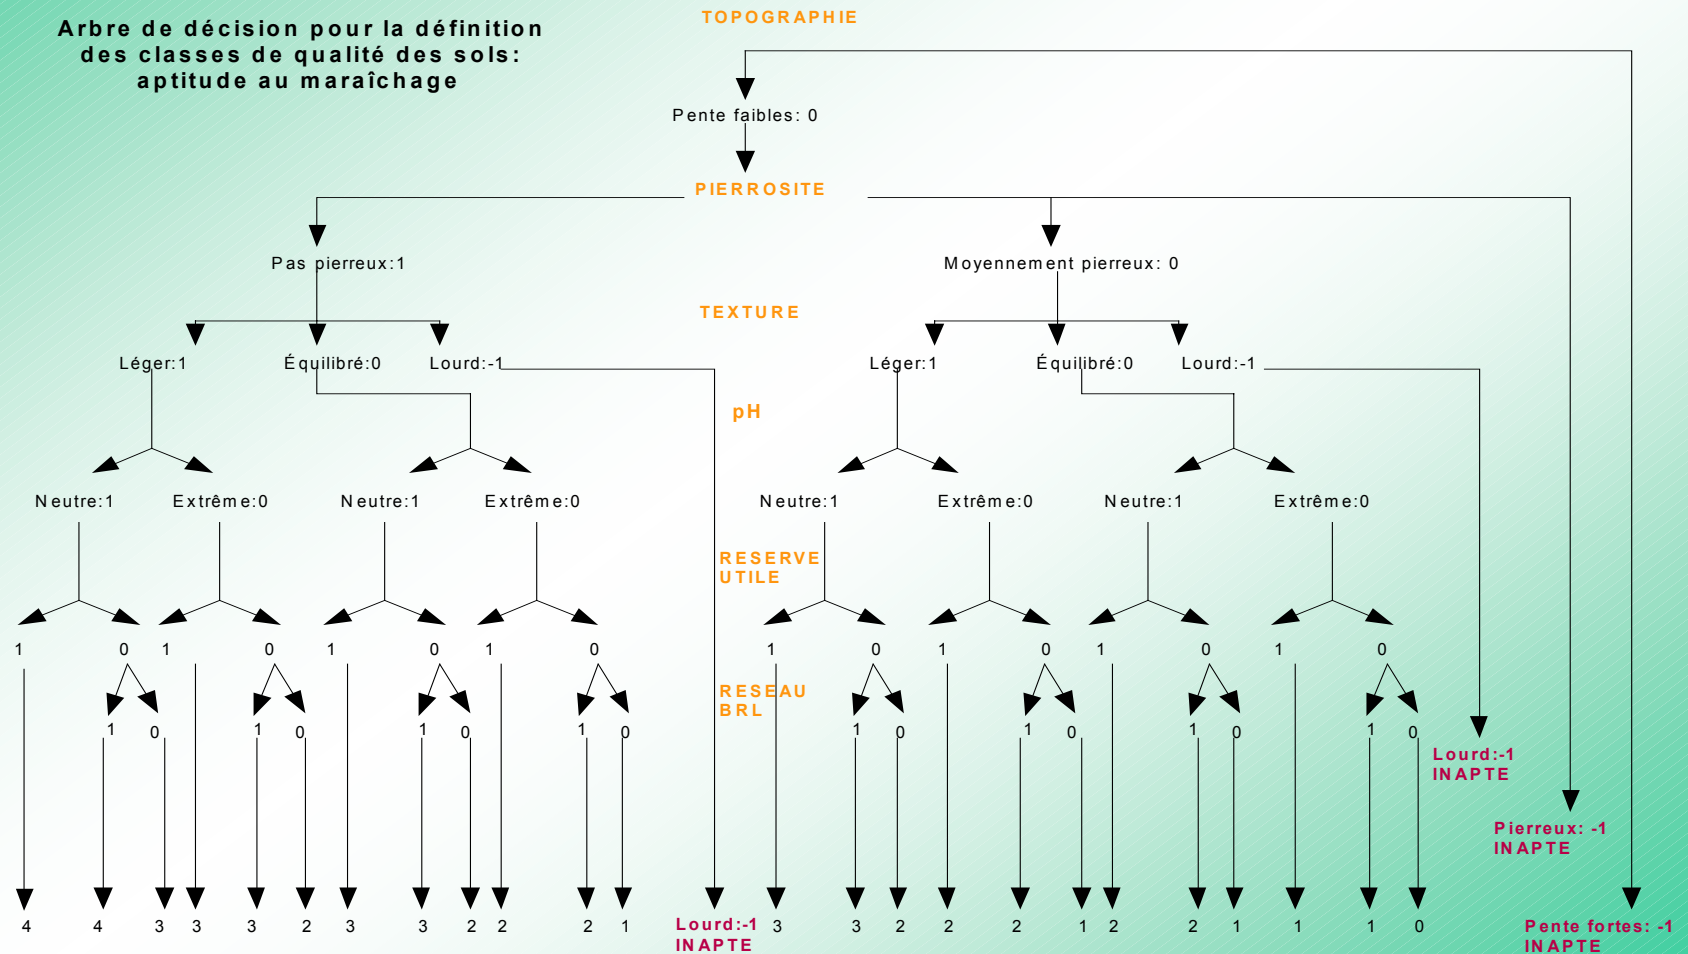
Arbre de décision pour la définition des classes de qualité des sols: aptitude au maraîchage

TOPOGRAPHIE

Pente faibles: 0

PIERROSITE

Pas pierreux:1

Moyennement pierreux: 0

TEXTURE

Léger:1
Équilibré:0
Lourd:-1

Léger:1
Équilibré:0
Lourd:-1

pH

Neutre:1
Extrême:0
Neutre:1
Extrême:0

Neutre:1
Extrême:0
Neutre:1
Extrême:0

RESERVE UTILE

1 0 1 0 1 0 1 0

1 0 1 0 1 0 1 0

RESEAU BRL

1 0 1 0 1 0 1 0

1 0 1 0 1 0 1 0

Lourd:-1 INAPTE

Pierreux: -1 INAPTE

4 4 3 3 3 2 3 3 2 2 2 1

Lourd:-1 INAPTE

3 3 2 2 2 1 2 2 1 1 1 0

Pente fortes: -1 INAPTE